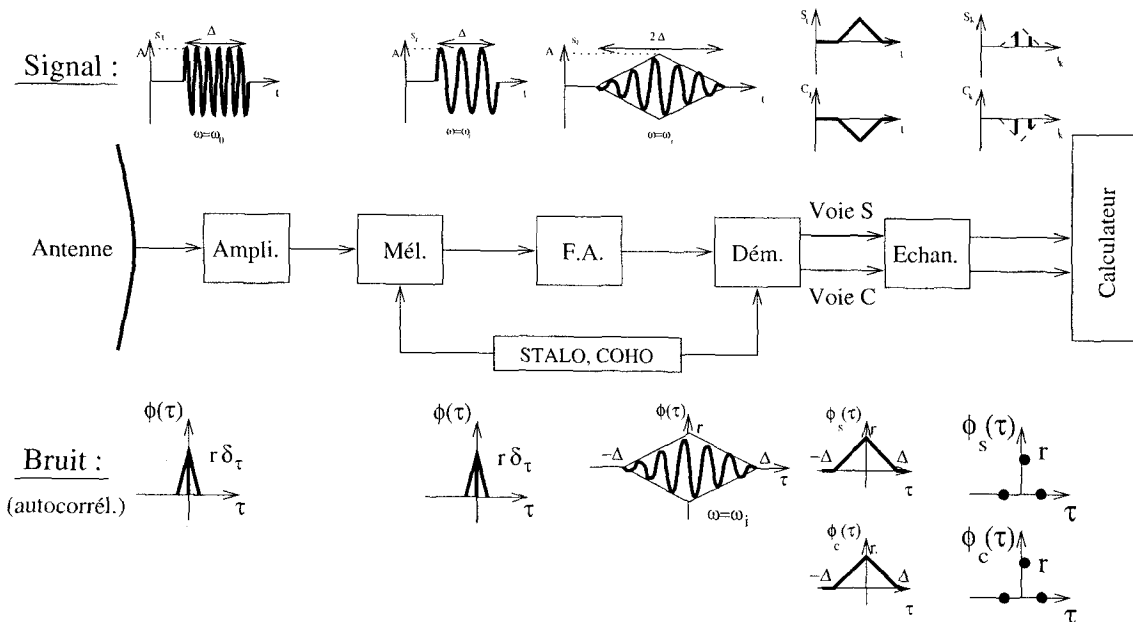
Signal :

$S_t$ A $\Delta$ t $\omega=\omega_0$

$S_t$ A $\Delta$ t $\omega=\omega_i$

A $S_t$ $2\Delta$ t $\omega=\omega_r$

$S_t$ t

$C_t$ t

$S_k$ k

$C_k$ k

Antenne

Ampli.

Mél.

F.A.

Dém.

Voie S

Voie C

Echan.

Calculateur

STALO, COHO

Bruit :
(autocorrél.)

$\phi(\tau)$ $r\,\delta_\tau$ $\tau$

$\phi(\tau)$ $r\,\delta_\tau$ $\tau$

$\phi(\tau)$ r $-\Delta$ $\Delta$ $\tau$ $\omega=\omega_i$

$\phi_s(\tau)$ r $-\Delta$ $\Delta$ $\tau$

$\phi_c(\tau)$ r $-\Delta$ $\Delta$ $\tau$

$\phi_s(\tau)$ r $\tau$

$\phi_c(\tau)$ r $\tau$